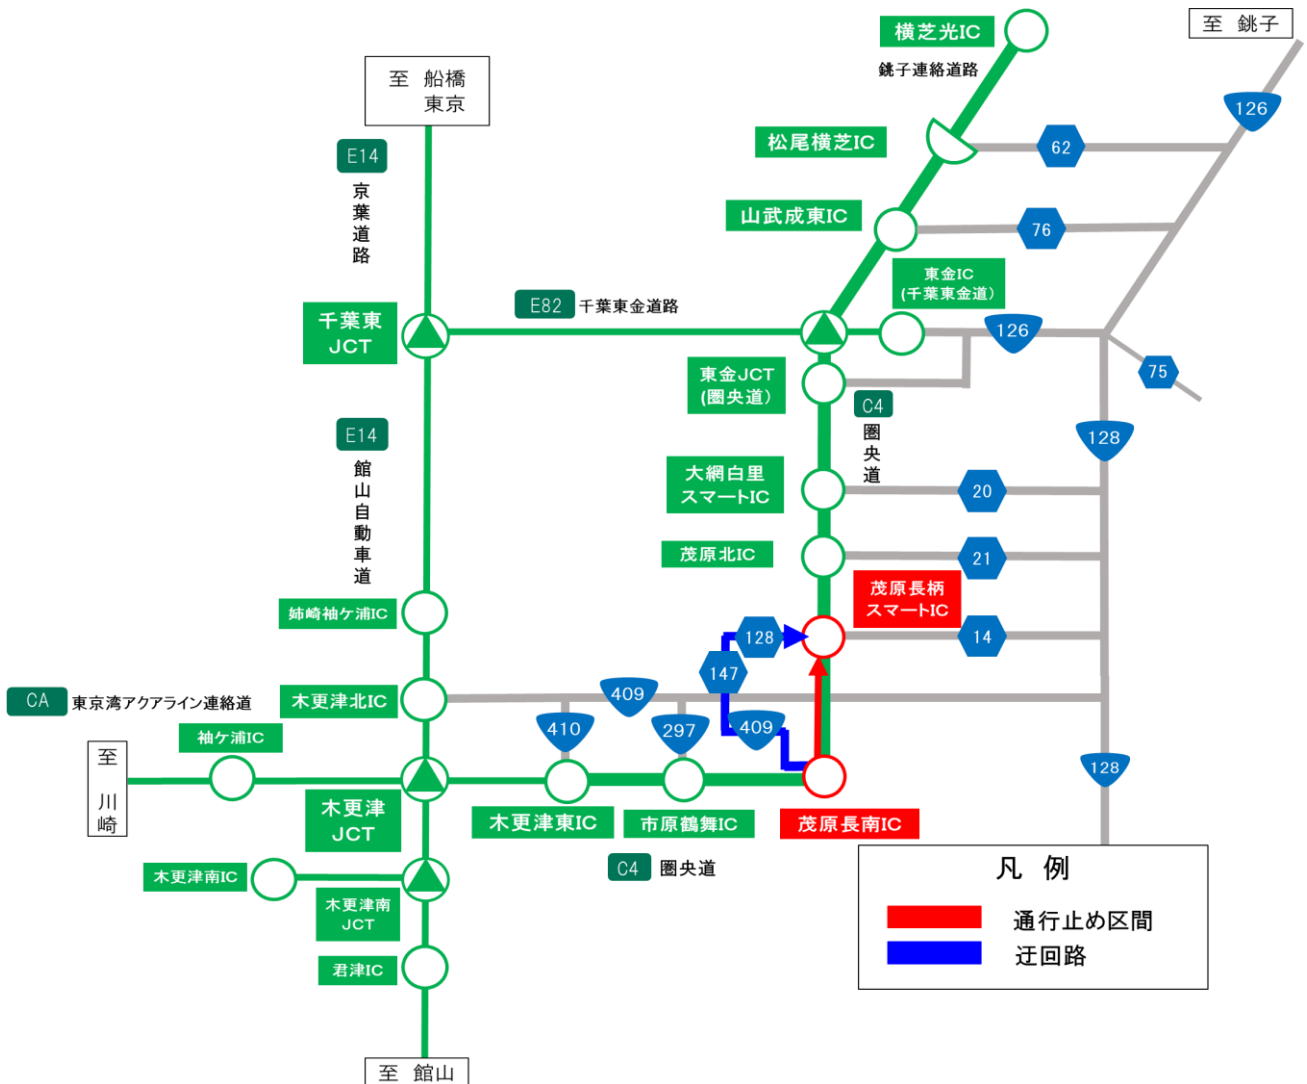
横芝光IC
至 銚子
銚子連絡道路
至 船橋 東京
126
松尾横芝IC
62
E14
京葉道路
山武成東IC
76
東金IC (千葉東金道)
E82 千葉東金道路
千葉東 JCT
126
75
東金JCT (圏央道)
C4
圏央道
E14
128
館山自動車道
大網白里 スマートIC
20
茂原北IC
21
茂原長柄 スマートIC
姉崎袖ケ浦IC
128
14
147
CA 東京湾アクアライン連絡道
木更津北IC
409
410
297
409
袖ケ浦IC
至 川崎
128
木更津 JCT
木更津東IC
市原鶴舞IC
茂原長南IC
C4 圏央道
凡 例
木更津南IC
木更津南 JCT
通行止め区間
迂回路
君津IC
至 館山